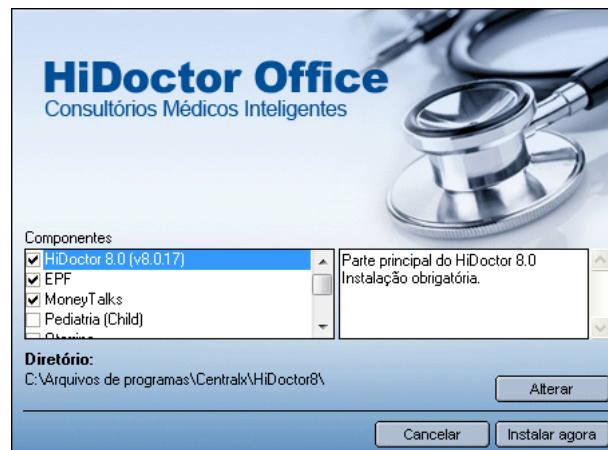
HiDoctor Office
Consultórios Médicos Inteligentes

Componentes

HiDoctor 8.0 (v8.0.17)
EPF
MoneyTalks
Pediatria (Child)
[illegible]

Parte principal do HiDoctor 8.0
Instalação obrigatória.

Diretório:
C:\Arquivos de programas\Centralx\HiDoctor8\

Alterar

Cancelar
Instalar agora